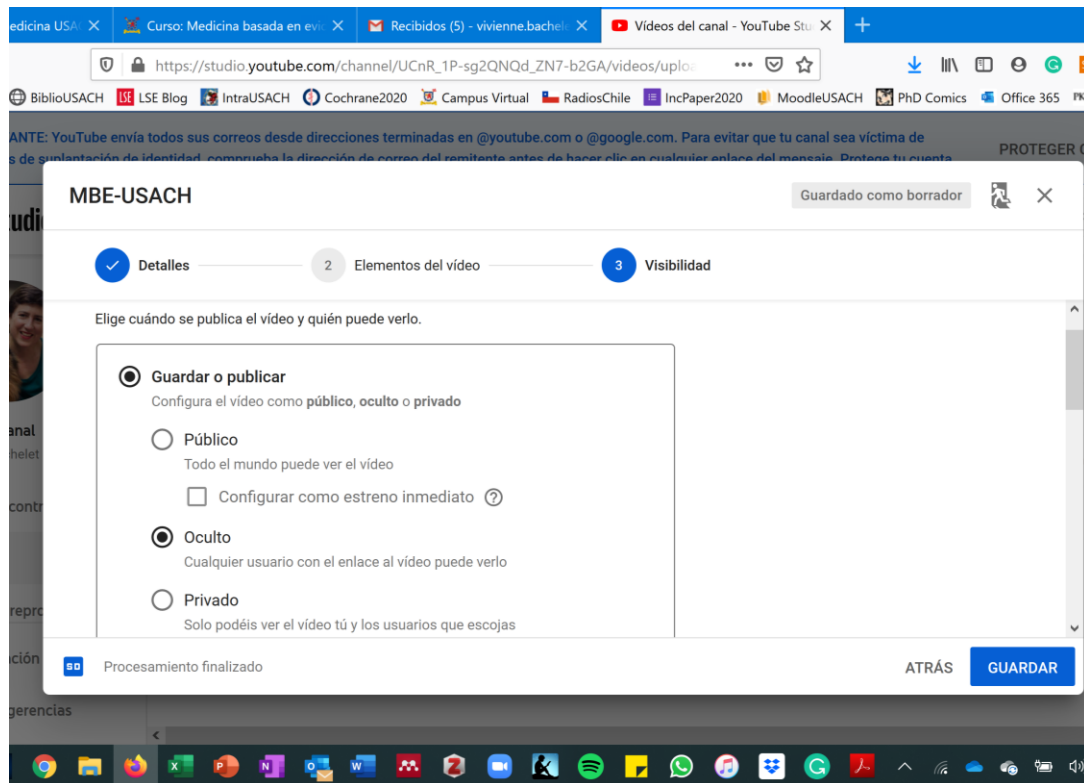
edicina USA ×
Curso: Medicina basada en evi ×
Recibidos (5) - vivienne.bachele ×
Vídeos del canal - YouTube Stu ×
+

https://studio.youtube.com/channel/UCnR_1P-sg2QNQd_ZN7-b2GA/videos/uplo

BiblioUSACH LSE Blog IntraUSACH Cochrane2020 Campus Virtual RadiosChile IncPaper2020 MoodleUSACH PhD Comics Office 365

ANTE: YouTube envía todos sus correos desde direcciones terminadas en @youtube.com o @google.com. Para evitar que tu canal sea víctima de
PROTEGER

MBE-USACH

Guardado como borrador

Detalles
2 Elementos del vídeo
3 Visibilidad

Elige cuándo se publica el vídeo y quién puede verlo.

Guardar o publicar
Configura el vídeo como **público**, **oculto** o **privado**

Público
Todo el mundo puede ver el vídeo

Configurar como estreno inmediato

Oculto
Cualquier usuario con el enlace al vídeo puede verlo

Privado
Solo podéis ver el vídeo tú y los usuarios que escojas

SD Procesamiento finalizado

ATRÁS
GUARDAR

anal
helet
contr
repro
ción
gerencias